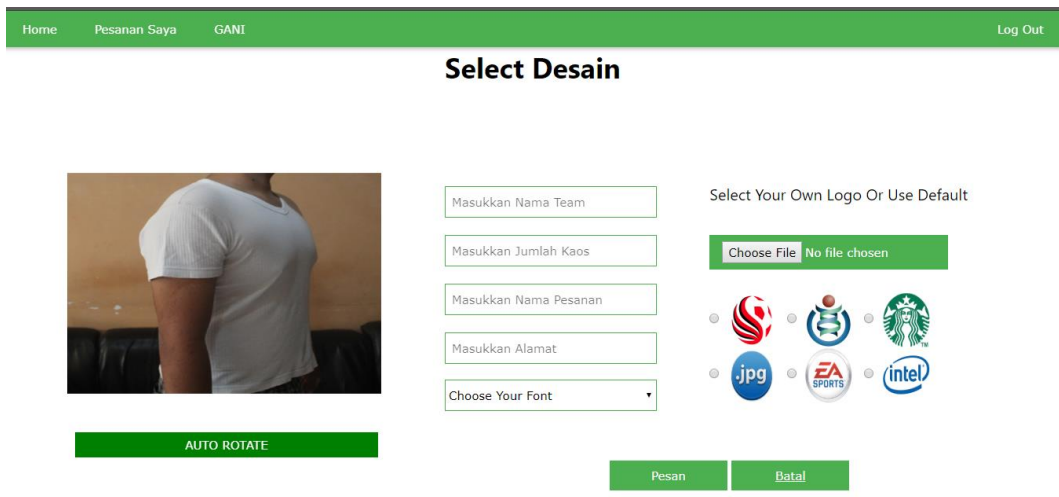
Home Pesanan Saya GANI Log Out

Select Desain

Masukkan Nama Team

Masukkan Jumlah Kaos

Masukkan Nama Pesanan

Masukkan Alamat

Choose Your Font

Select Your Own Logo Or Use Default

Choose File No file chosen

.jpg

EA SPORTS

intel

AUTO ROTATE

Pesan Batal